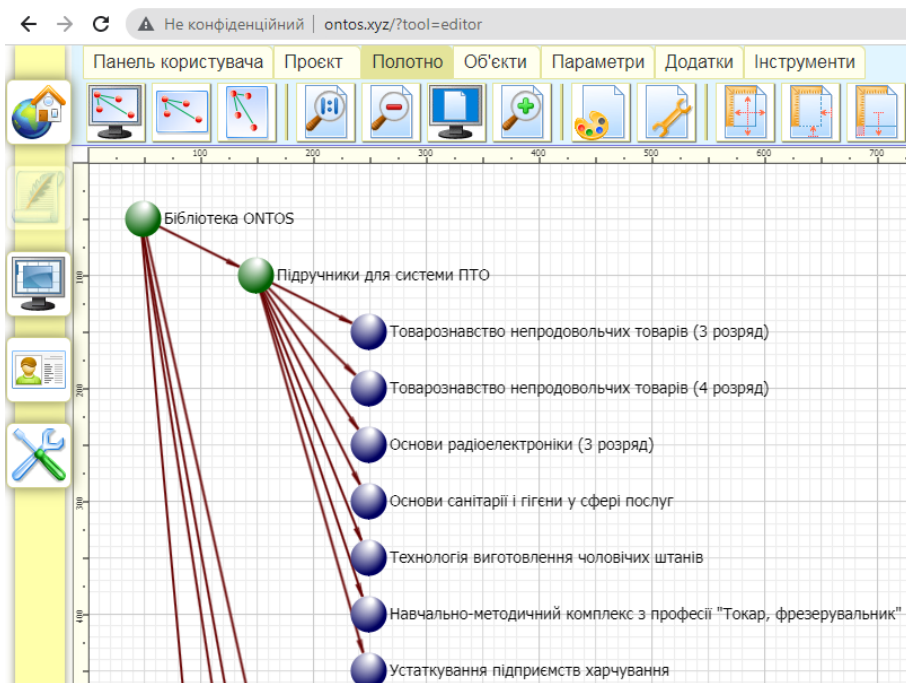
Не конфіденційний | ontos.xyz/?tool=editor

Панель користувача | Проєкт | Полотно | Об'єкти | Параметри | Додатки | Інструменти

100 200 300 400 500 600 700

100
200
300
400

Бібліотека ONTOS

Підручники для системи ПТО

Товарознавство непродовольчих товарів (3 розряд)

Товарознавство непродовольчих товарів (4 розряд)

Основи радіоелектроніки (3 розряд)

Основи санітарії і гігєни у сфері послуг

Технологія виготовлення чоловічих штанів

Навчально-методичний комплекс з професії "Токар, фрезерувальник"

Устаткування підприємств харчування